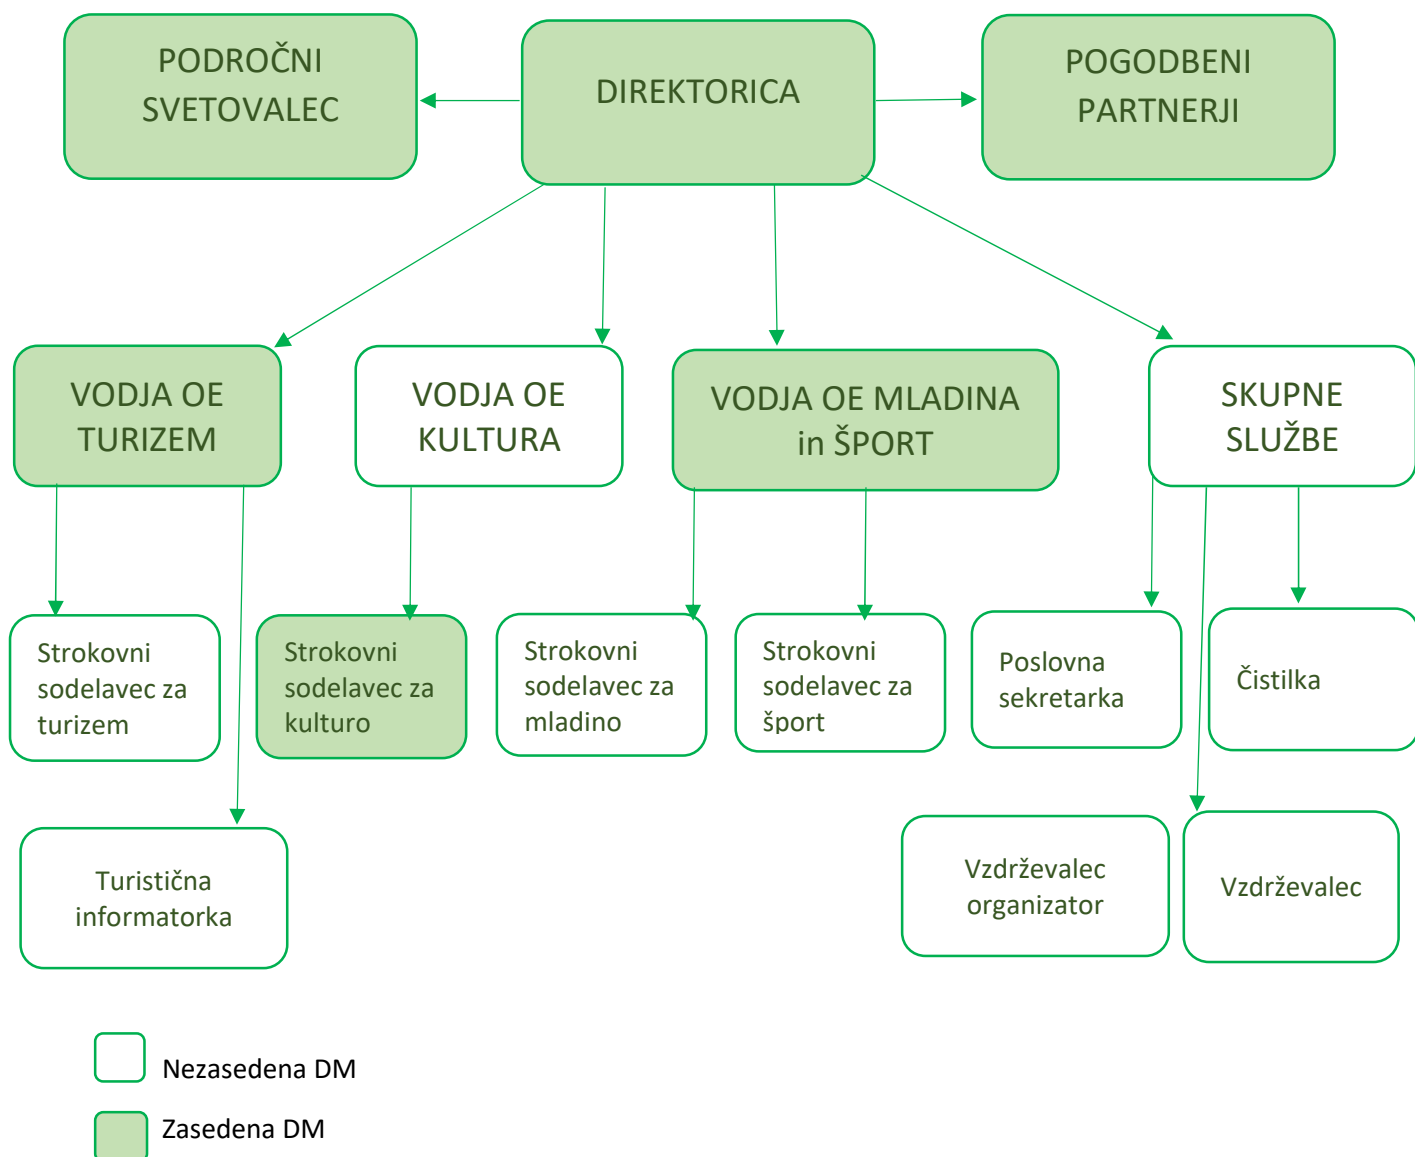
PODROČNI SVETOVALEC

DIREKTORICA

POGODBENI PARTNERJI

VODJA OE TURIZEM

VODJA OE KULTURA

VODJA OE MLADINA in ŠPORT

SKUPNE SLUŽBE

Strokovni sodelavec za turizem

Strokovni sodelavec za kulturo

Strokovni sodelavec za mladino

Strokovni sodelavec za šport

Poslovna sekretarka

Čistilka

Turistična informatorka

Vzdrževalec organizator

Vzdrževalec

Nezasedena DM

Zasedena DM